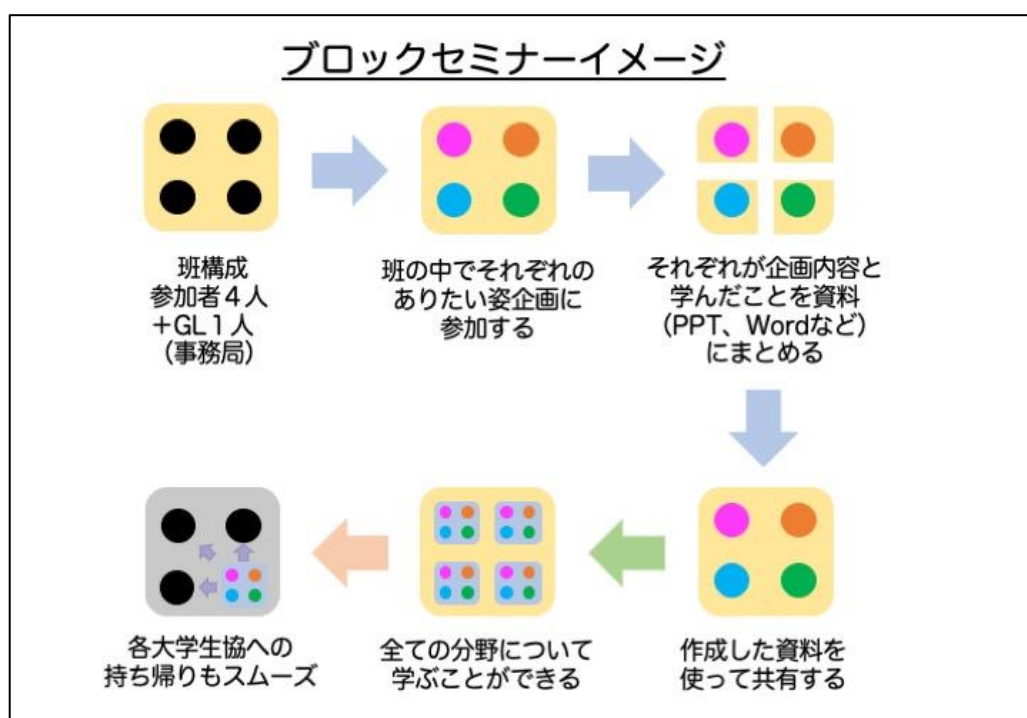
ブロックセミナーイメージ

班構成
参加者４人
＋GL１人
（事務局）

班の中でそれぞれの
ありたい姿企画に
参加する

それぞれが企画内容と
学んだことを資料
（PPT、Wordなど）
にまとめる

作成した資料を
使って共有する

全ての分野について
学ぶことができる

各大学生協への
持ち帰りもスムーズ